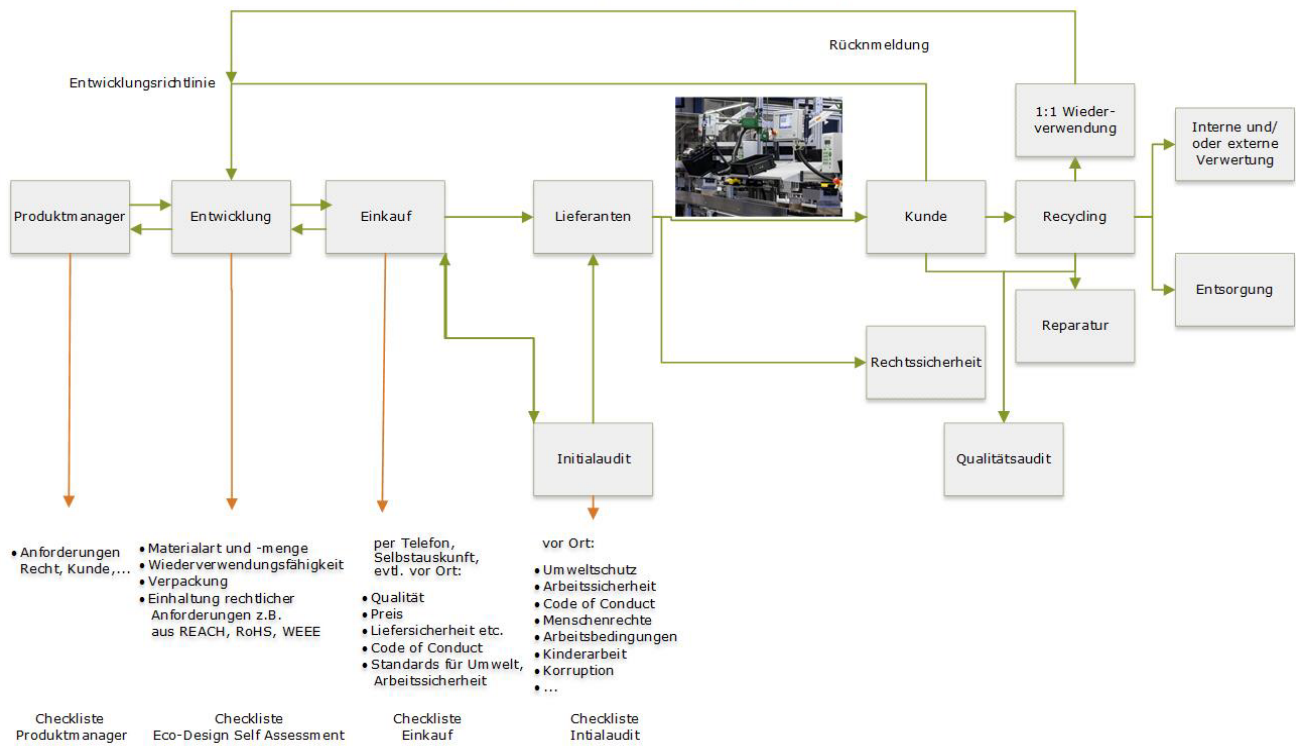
Rücknmeldung

Entwicklungsrichtlinie

1:1 Wiederverwendung

Interne und/ oder externe Verwertung

Produktmanager

Entwicklung

Einkauf

Lieferanten

Kunde

Recycling

Entsorgung

Reparatur

Rechtssicherheit

Initialaudit

Qualitätsaudit

• Anforderungen Recht, Kunde,...

• Materialart und -menge
• Wiederverwendungsfähigkeit
• Verpackung
• Einhaltung rechtlicher Anforderungen z.B. aus REACH, RoHS, WEEE

per Telefon, Selbstauskunft, evtl. vor Ort:

• Qualität
• Preis
• Liefersicherheit etc.
• Code of Conduct
• Standards für Umwelt, Arbeitssicherheit

vor Ort:

• Umweltschutz
• Arbeitssicherheit
• Code of Conduct
• Menschenrechte
• Arbeitsbedingungen
• Kinderarbeit
• Korruption
• ...

Checkliste Produktmanager

Checkliste Eco-Design Self Assessment

Checkliste Einkauf

Checkliste Intialaudit